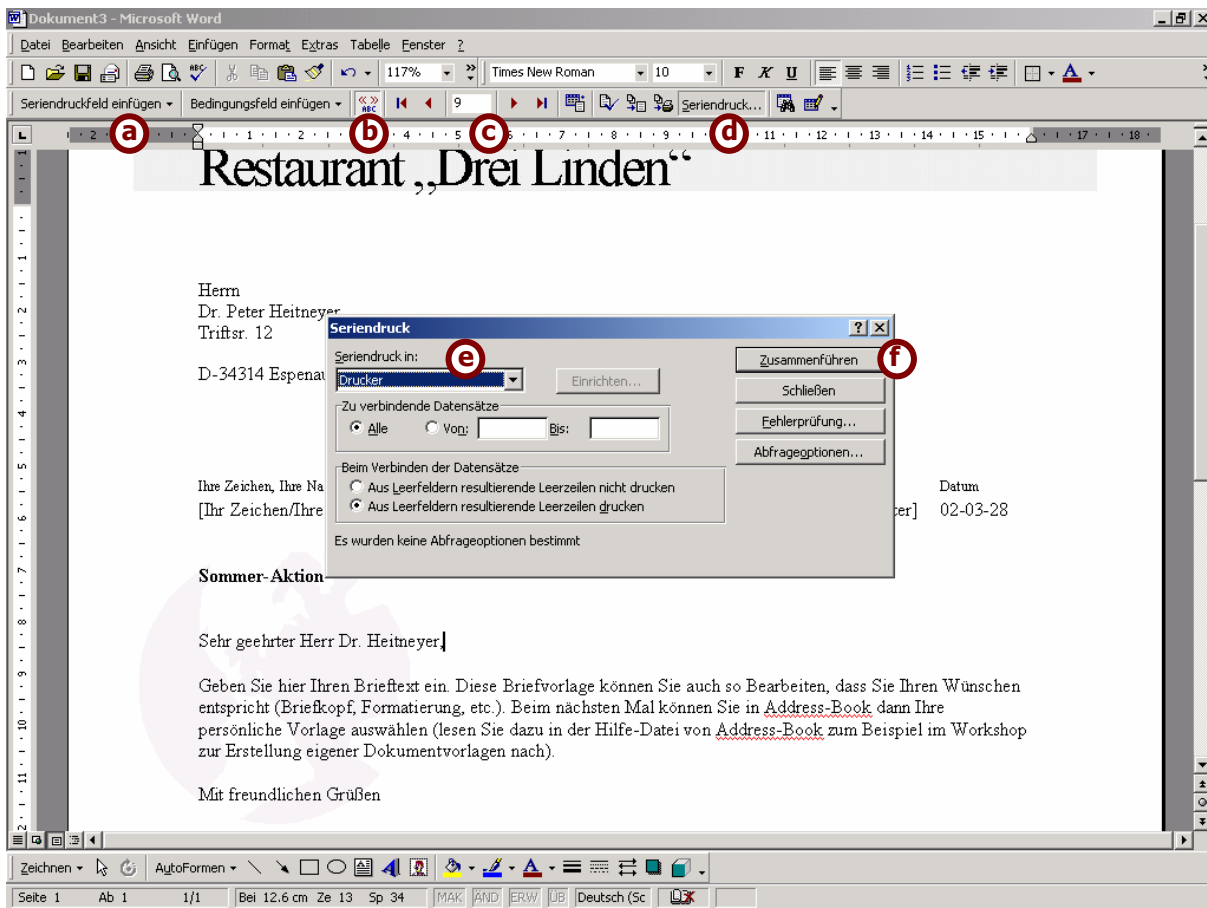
Dokument3 - Microsoft Word

Datei Bearbeiten Ansicht Einfügen Format Extras Tabelle Fenster ?

117% Times New Roman 10 F K U A

Seriendruckfeld einfügen Bedingungsfeld einfügen 9 Seriendruck...

a b c d

Restaurant „Drei Linden“

Herrn
Dr. Peter Heitneyer
Triftsr. 12

D-34314 Espenau

Ihre Zeichen, Ihre Na

[Ihr Zeichen/Ihre

Datum

ter] 02-03-28

Seriendruck

Seriendruck in:

e

Drucker

Einrichten...

Zu verbindende Datensätze

Alle Von: Bis:

Beim Verbinden der Datensätze

Aus Leerfeldern resultierende Leerzeilen nicht drucken

Aus Leerfeldern resultierende Leerzeilen drucken

Es wurden keine Abfrageoptionen bestimmt

Zusammenführen

f

Schließen

Fehlerprüfung...

Abfrageoptionen...

Sommer-Aktion

Sehr geehrter Herr Dr. Heitneyer,

Geben Sie hier Ihren Brieftext ein. Diese Briefvorlage können Sie auch so Bearbeiten, dass Sie Ihren Wünschen entspricht (Briefkopf, Formatierung, etc.). Beim nächsten Mal können Sie in Address-Book dann Ihre persönliche Vorlage auswählen (lesen Sie dazu in der Hilfe-Datei von Address-Book zum Beispiel im Workshop zur Erstellung eigener Dokumentvorlagen nach).

Mit freundlichen Grüßen

Zeichnen AutoFormen

Seite 1 Ab 1 1/1 Bei 12.6 cm Ze 13 Sp 34 MAK ÄND ERW ÜB Deutsch (Sc